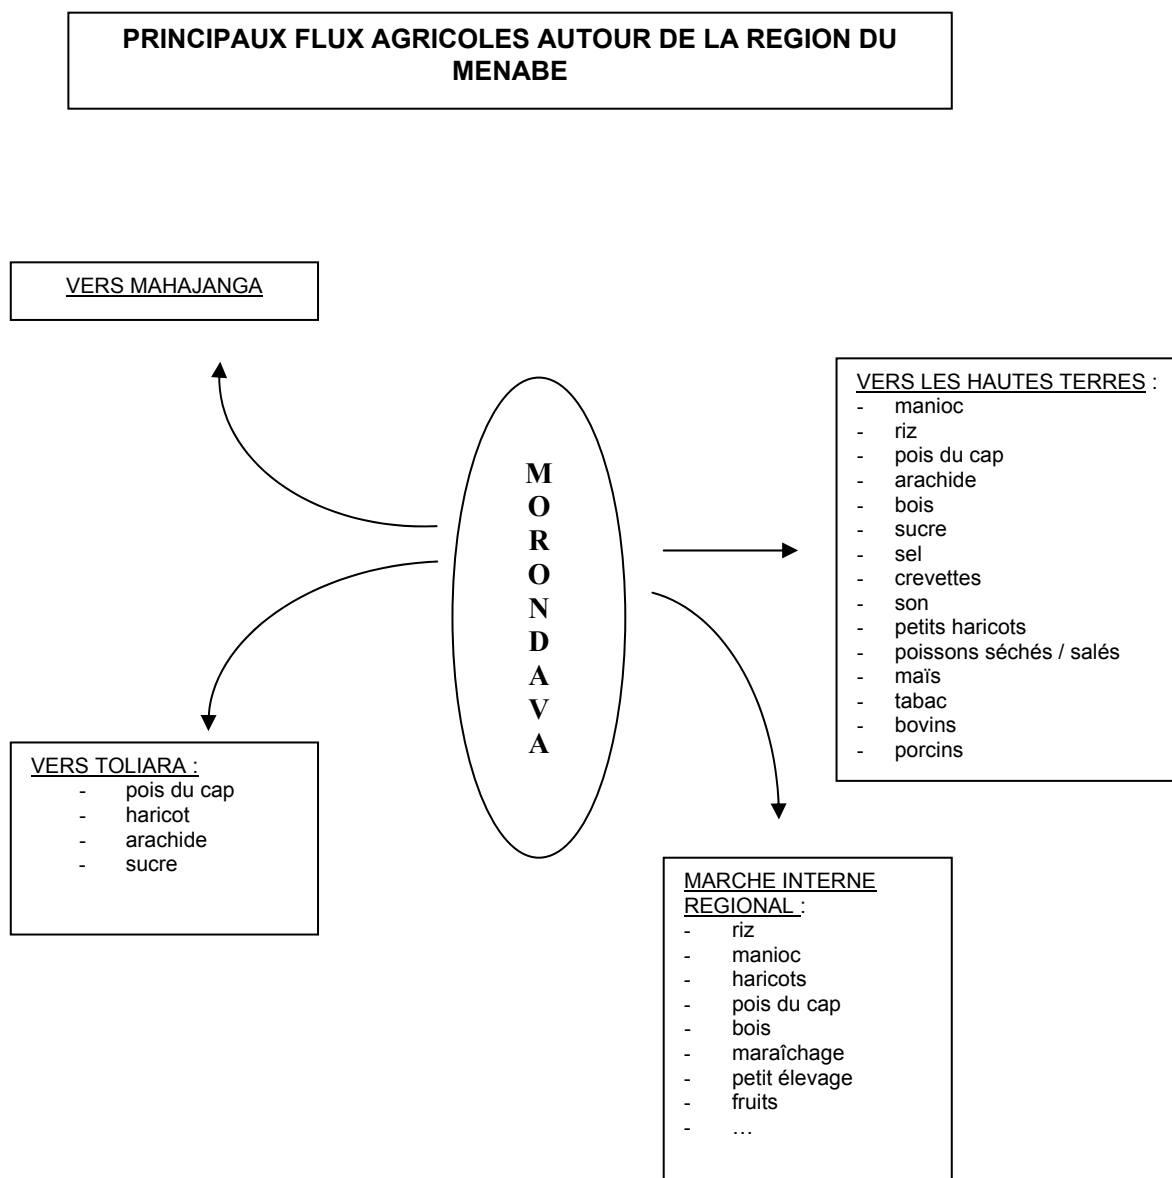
PRINCIPAUX FLUX AGRICOLES AUTOUR DE LA REGION DU MENABE

VERS MAHAJANGA

M O R O N D A V A

VERS LES HAUTES TERRES :
- manioc
- riz
- pois du cap
- arachide
- bois
- sucre
- sel
- crevettes
- son
- petits haricots
- poissons séchés / salés
- maïs
- tabac
- bovins
- porcins

VERS TOLIARA :
- pois du cap
- haricot
- arachide
- sucre

MARCHE INTERNE REGIONAL :
- riz
- manioc
- haricots
- pois du cap
- bois
- maraîchage
- petit élevage
- fruits
- …